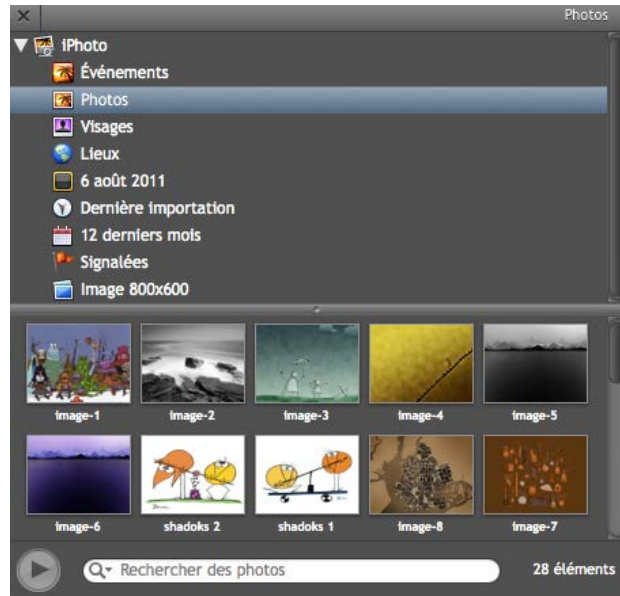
Photos

iPhoto
Événements
Photos
Visages
Lieux
6 août 2011
Dernière importation
12 derniers mois
Signalées
Image 800x600

image-1
image-2
image-3
image-4
image-5
image-6
shadoks 2
shadoks 1
image-8
image-7

Rechercher des photos
28 éléments